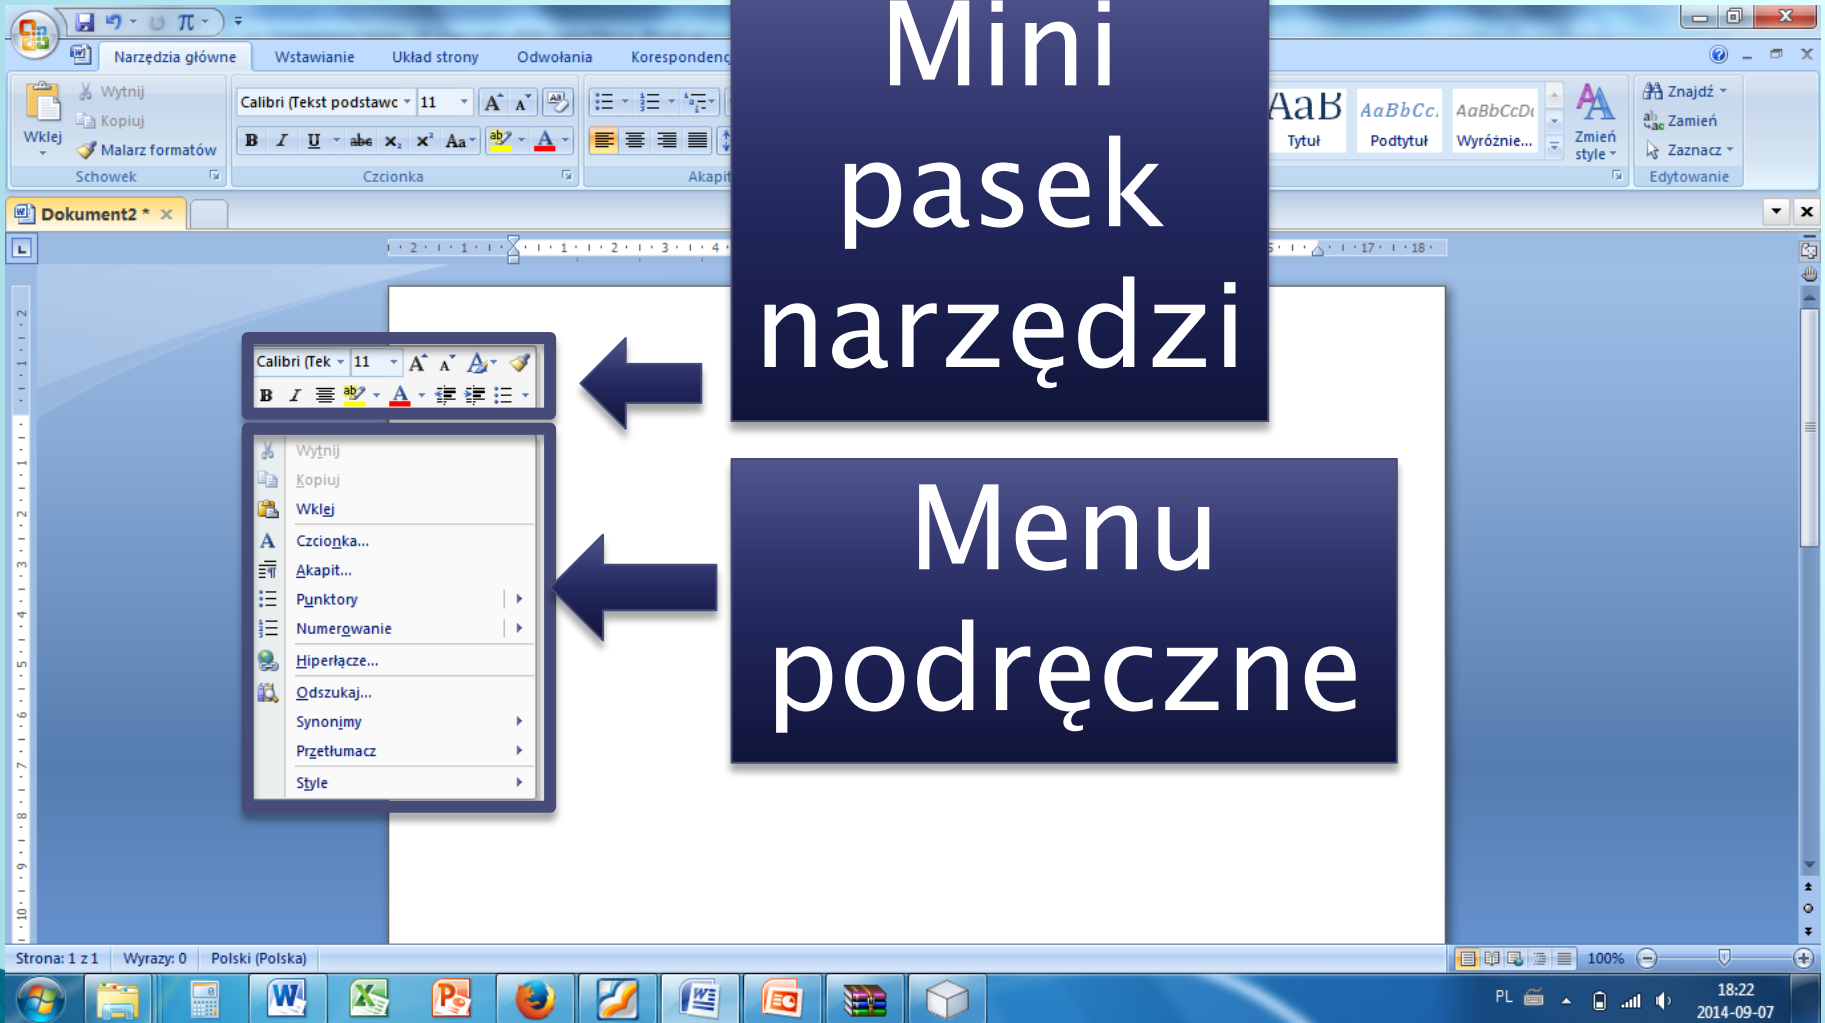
Narzędzia główne | Wstawianie | Układ strony | Odwołania | Korespondenc

Wklej | Wytnij | Kopiuj | Malarz formatów | Schowek

Calibri (Tekst podstawc | 11 | Czcionka

Akapit

AaB Tytuł | AaBbCc. Podtytuł | AaBbCcD Wyróżnie... | Zmień style

Znajdź | Zamień | Zaznacz | Edytowanie

Dokument2 *

Mini pasek narzędzi

Calibri (Tek | 11

Menu podręczne

Wytnij
Kopiuj
Wklej
Czcionka...
Akapit...
Punktory
Numerowanie
Hiperłącze...
Odszukaj...
Synonimy
Przetłumacz
Style

Strona: 1 z 1 | Wyrazy: 0 | Polski (Polska) | 100%

PL | 18:22 | 2014-09-07